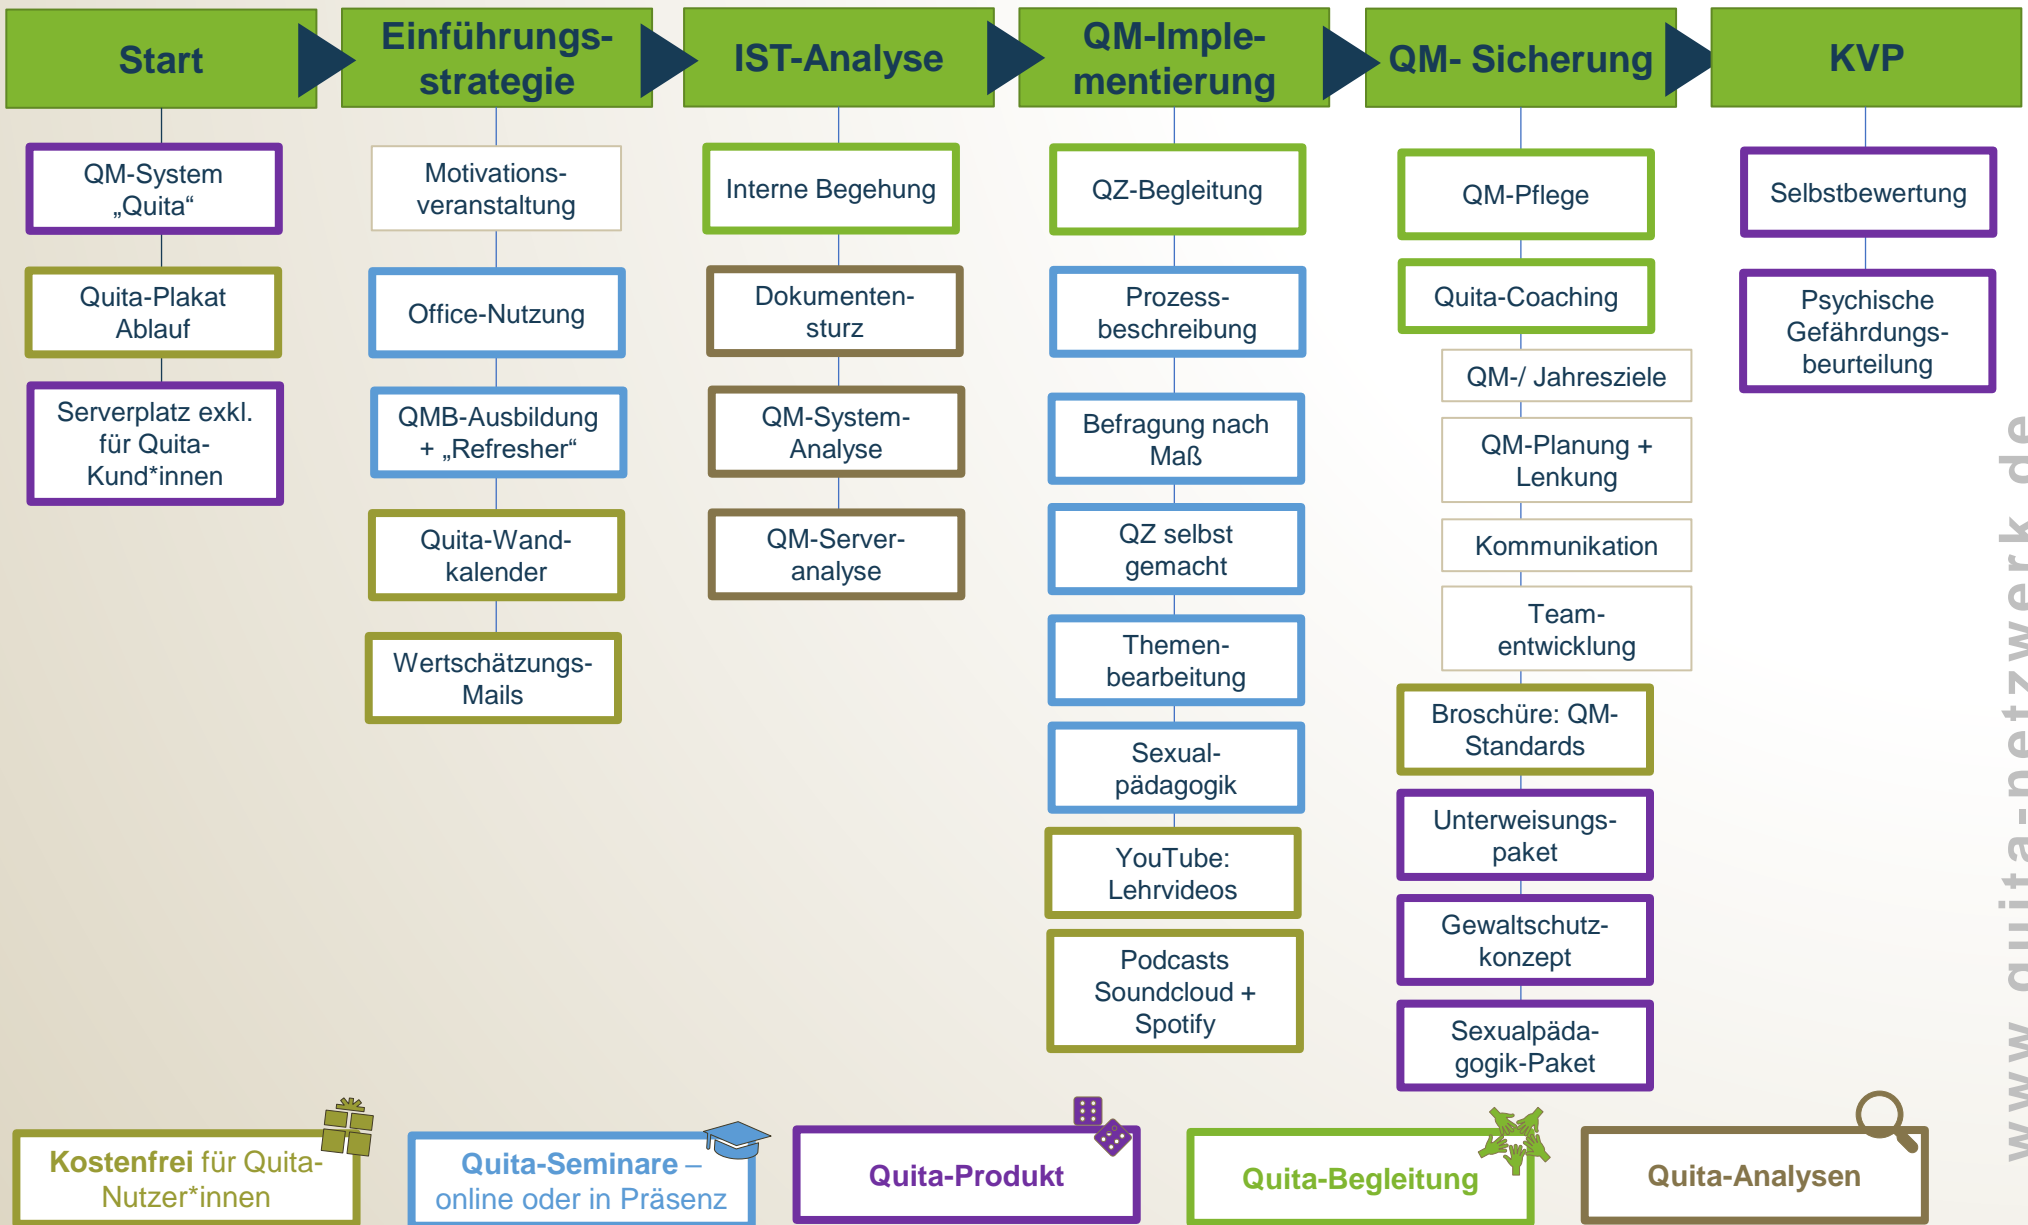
Start

Einführungsstrategie

IST-Analyse

QM-Implementierung

QM- Sicherung

KVP

QM-System „Quita“

Quita-Plakat Ablauf

Serverplatz exkl. für Quita-Kund*innen

Motivationsveranstaltung

Office-Nutzung

QMB-Ausbildung + „Refresher“

Quita-Wandkalender

Wertschätzungs-Mails

Interne Begehung

Dokumentensturz

QM-System-Analyse

QM-Server-analyse

QZ-Begleitung

Prozessbeschreibung

Befragung nach Maß

QZ selbst gemacht

Themenbearbeitung

Sexualpädagogik

YouTube: Lehrvideos

Podcasts Soundcloud + Spotify

QM-Pflege

Quita-Coaching

QM-/ Jahresziele

QM-Planung + Lenkung

Kommunikation

Teamentwicklung

Broschüre: QM-Standards

Unterweisungspaket

Gewaltschutzkonzept

Sexualpädagogik-Paket

Selbstbewertung

Psychische Gefährdungsbeurteilung

www.quita-netzwerk.de

Kostenfrei für Quita-Nutzer*innen

Quita-Seminare – online oder in Präsenz

Quita-Produkt

Quita-Begleitung

Quita-Analysen